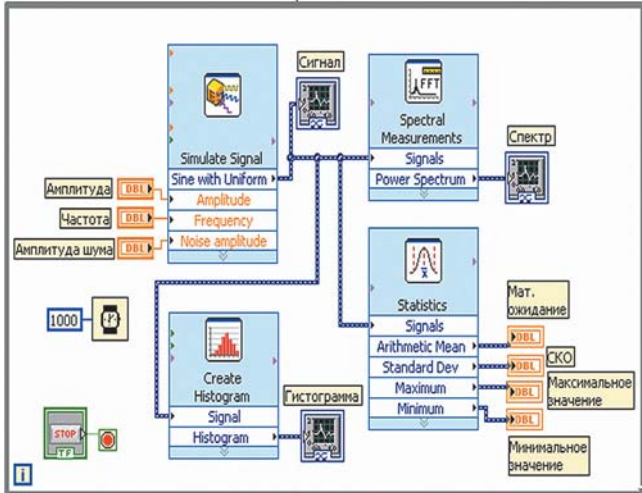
Сигнал

Simulate Signal
Sine with Uniform
Amplitude
Frequency
Noise amplitude

Амплитуда DBL
Частота DBL
Амплитуда шума DBL

FFT
Spectral Measurements
Signals
Power Spectrum

Спектр

1000

Statistics
Signals
Arithmetic Mean
Standard Dev
Maximum
Minimum

Мат. ожидание
DBL
СКО
DBL
Максимальное значение
DBL
DBL
Минимальное значение

Create Histogram
Signal
Histogram

Гистограмма

STOP
TF

i